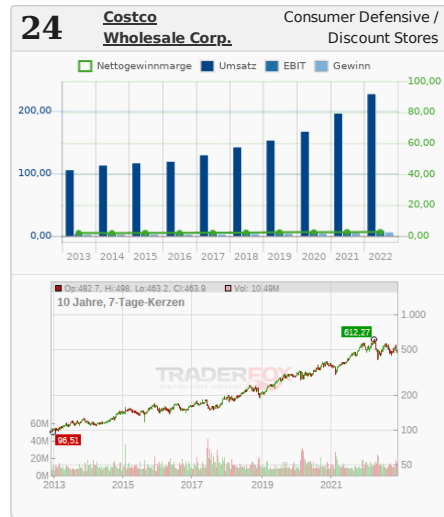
24

Costco Wholesale Corp.

Consumer Defensive / Discount Stores

Nettogewinnmarge Umsatz EBIT Gewinn

200,00
100,00
0,00

100,00
80,00
60,00
40,00
20,00
0,00

2013 2014 2015 2016 2017 2018 2019 2020 2021 2022

Op:482.7, Hi:498, Lo:463.2, Cl:463.9 Vol: 10.49M

10 Jahre, 7-Tage-Kerzen

TRADERFOX

612,27

96,51

1.000
500
200
100
50

60M
40M
20M
0M

2013 2015 2017 2019 2021